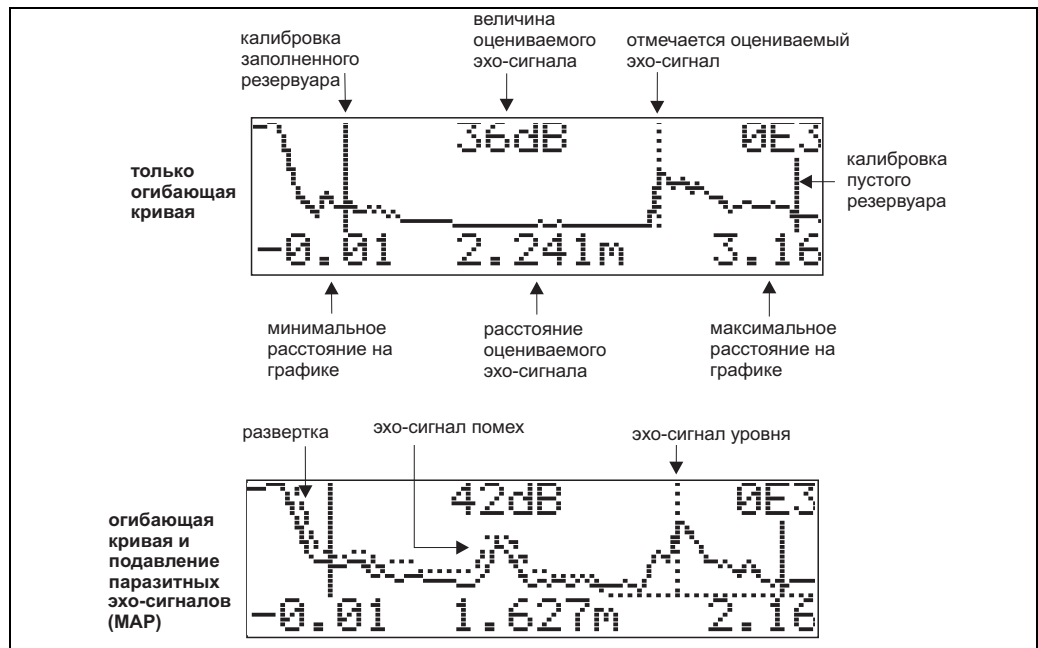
калибровка заполненного резервуара

величина оцениваемого эхо-сигнала

отмечается оцениваемый эхо-сигнал

только огибающая кривая

36dB

0E3

калибровка пустого резервуара

-0.01

2.241m

3.16

минимальное расстояние на графике

расстояние оцениваемого эхо-сигнала

максимальное расстояние на графике

развертка

эхо-сигнал помех

эхо-сигнал уровня

огибающая кривая и подавление паразитных эхо-сигналов (MAP)

42dB

0E3

-0.01

1.627m

2.16